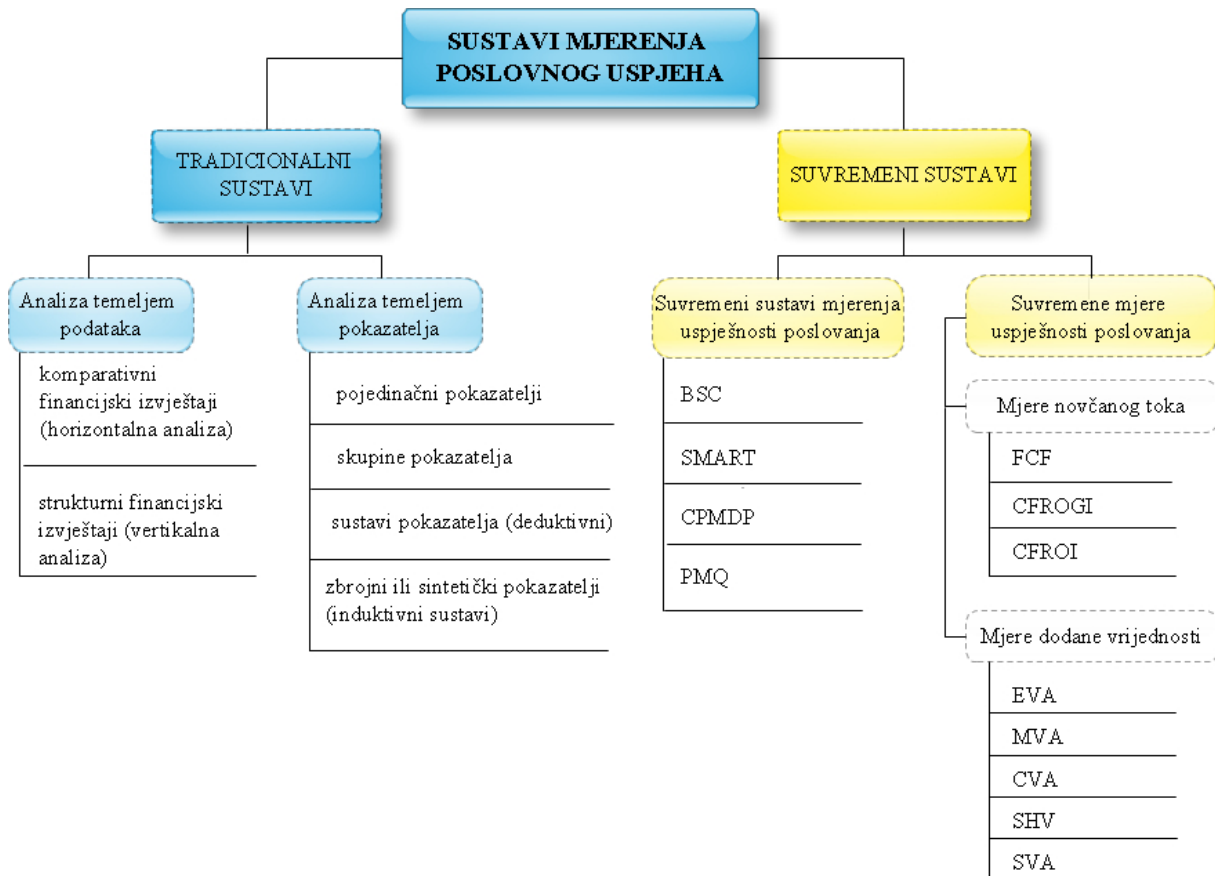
SUSTAVI MJERENJA POSLOVNOG USPJEHA

TRADICIONALNI SUSTAVI

Analiza temeljem podataka

komparativni financijski izvještaji (horizontalna analiza)

strukturni financijski izvještaji (vertikalna analiza)

Analiza temeljem pokazatelja

pojedinačni pokazatelji

skupine pokazatelja

sustavi pokazatelja (deduktivni)

zbrojni ili sintetički pokazatelji (induktivni sustavi)

SUVREMENI SUSTAVI

Suvremeni sustavi mjerenja uspješnosti poslovanja

BSC

SMART

CPMDP

PMQ

Suvremene mjere uspješnosti poslovanja

Mjere novčanog toka

FCF

CFROGI

CFROI

Mjere dodane vrijednosti

EVA

MVA

CVA

SHV

SVA